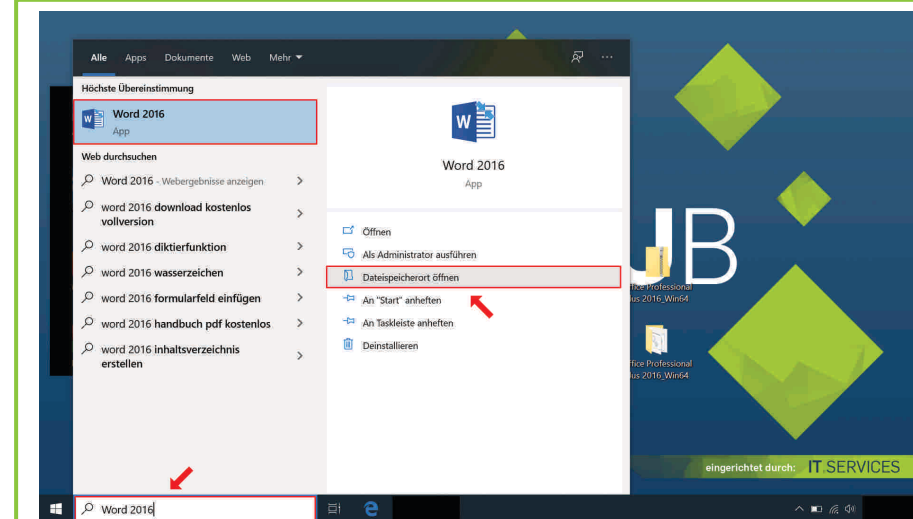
Alle Apps Dokumente Web Mehr

Höchste Übereinstimmung

Word 2016
App

Web durchsuchen

Word 2016 - Webergebnisse anzeigen

word 2016 download kostenlos vollversion

word 2016 diktierfunktion

word 2016 wasserzeichen

word 2016 formularfeld einfügen

word 2016 handbuch pdf kostenlos

word 2016 inhaltsverzeichnis erstellen

Word 2016
App

Öffnen

Als Administrator ausführen

Dateispeicherort öffnen

An "Start" anheften

An Taskleiste anheften

Deinstallieren

JB

ffice Professional
us 2016_Win64

ffice Professional
us 2016_Win64

eingerichtet durch: IT.SERVICES

Word 2016